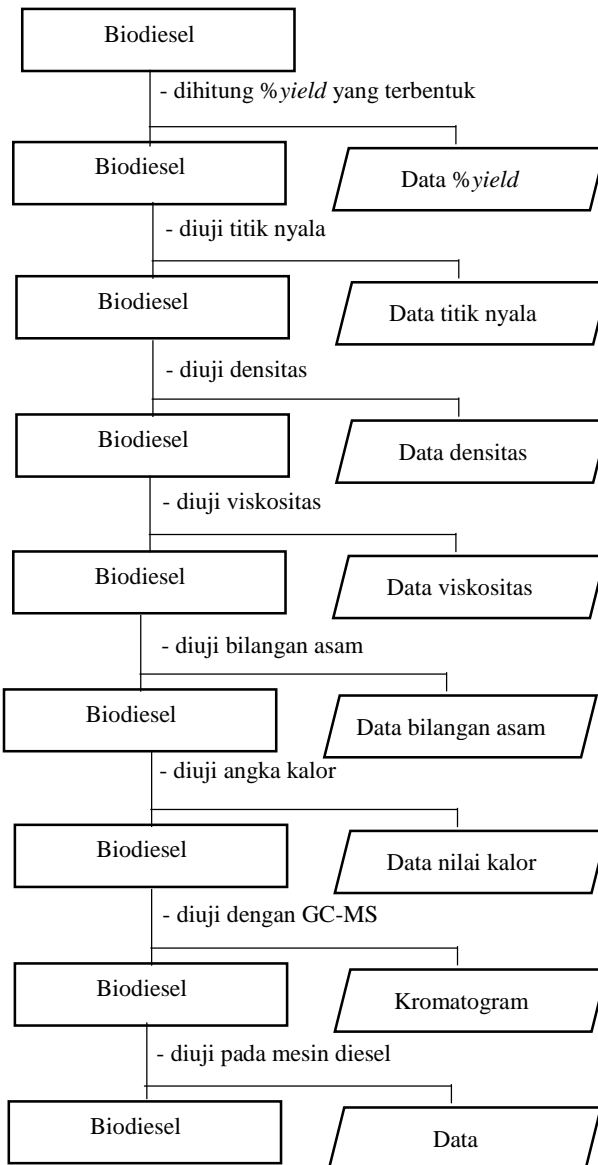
Biodiesel

- dihitung %*yield* yang terbentuk

Biodiesel

Data %*yield*

- diuji titik nyala

Biodiesel

Data titik nyala

- diuji densitas

Biodiesel

Data densitas

- diuji viskositas

Biodiesel

Data viskositas

- diuji bilangan asam

Biodiesel

Data bilangan asam

- diuji angka kalor

Biodiesel

Data nilai kalor

- diuji dengan GC-MS

Biodiesel

Kromatogram

- diuji pada mesin diesel

Biodiesel

Data